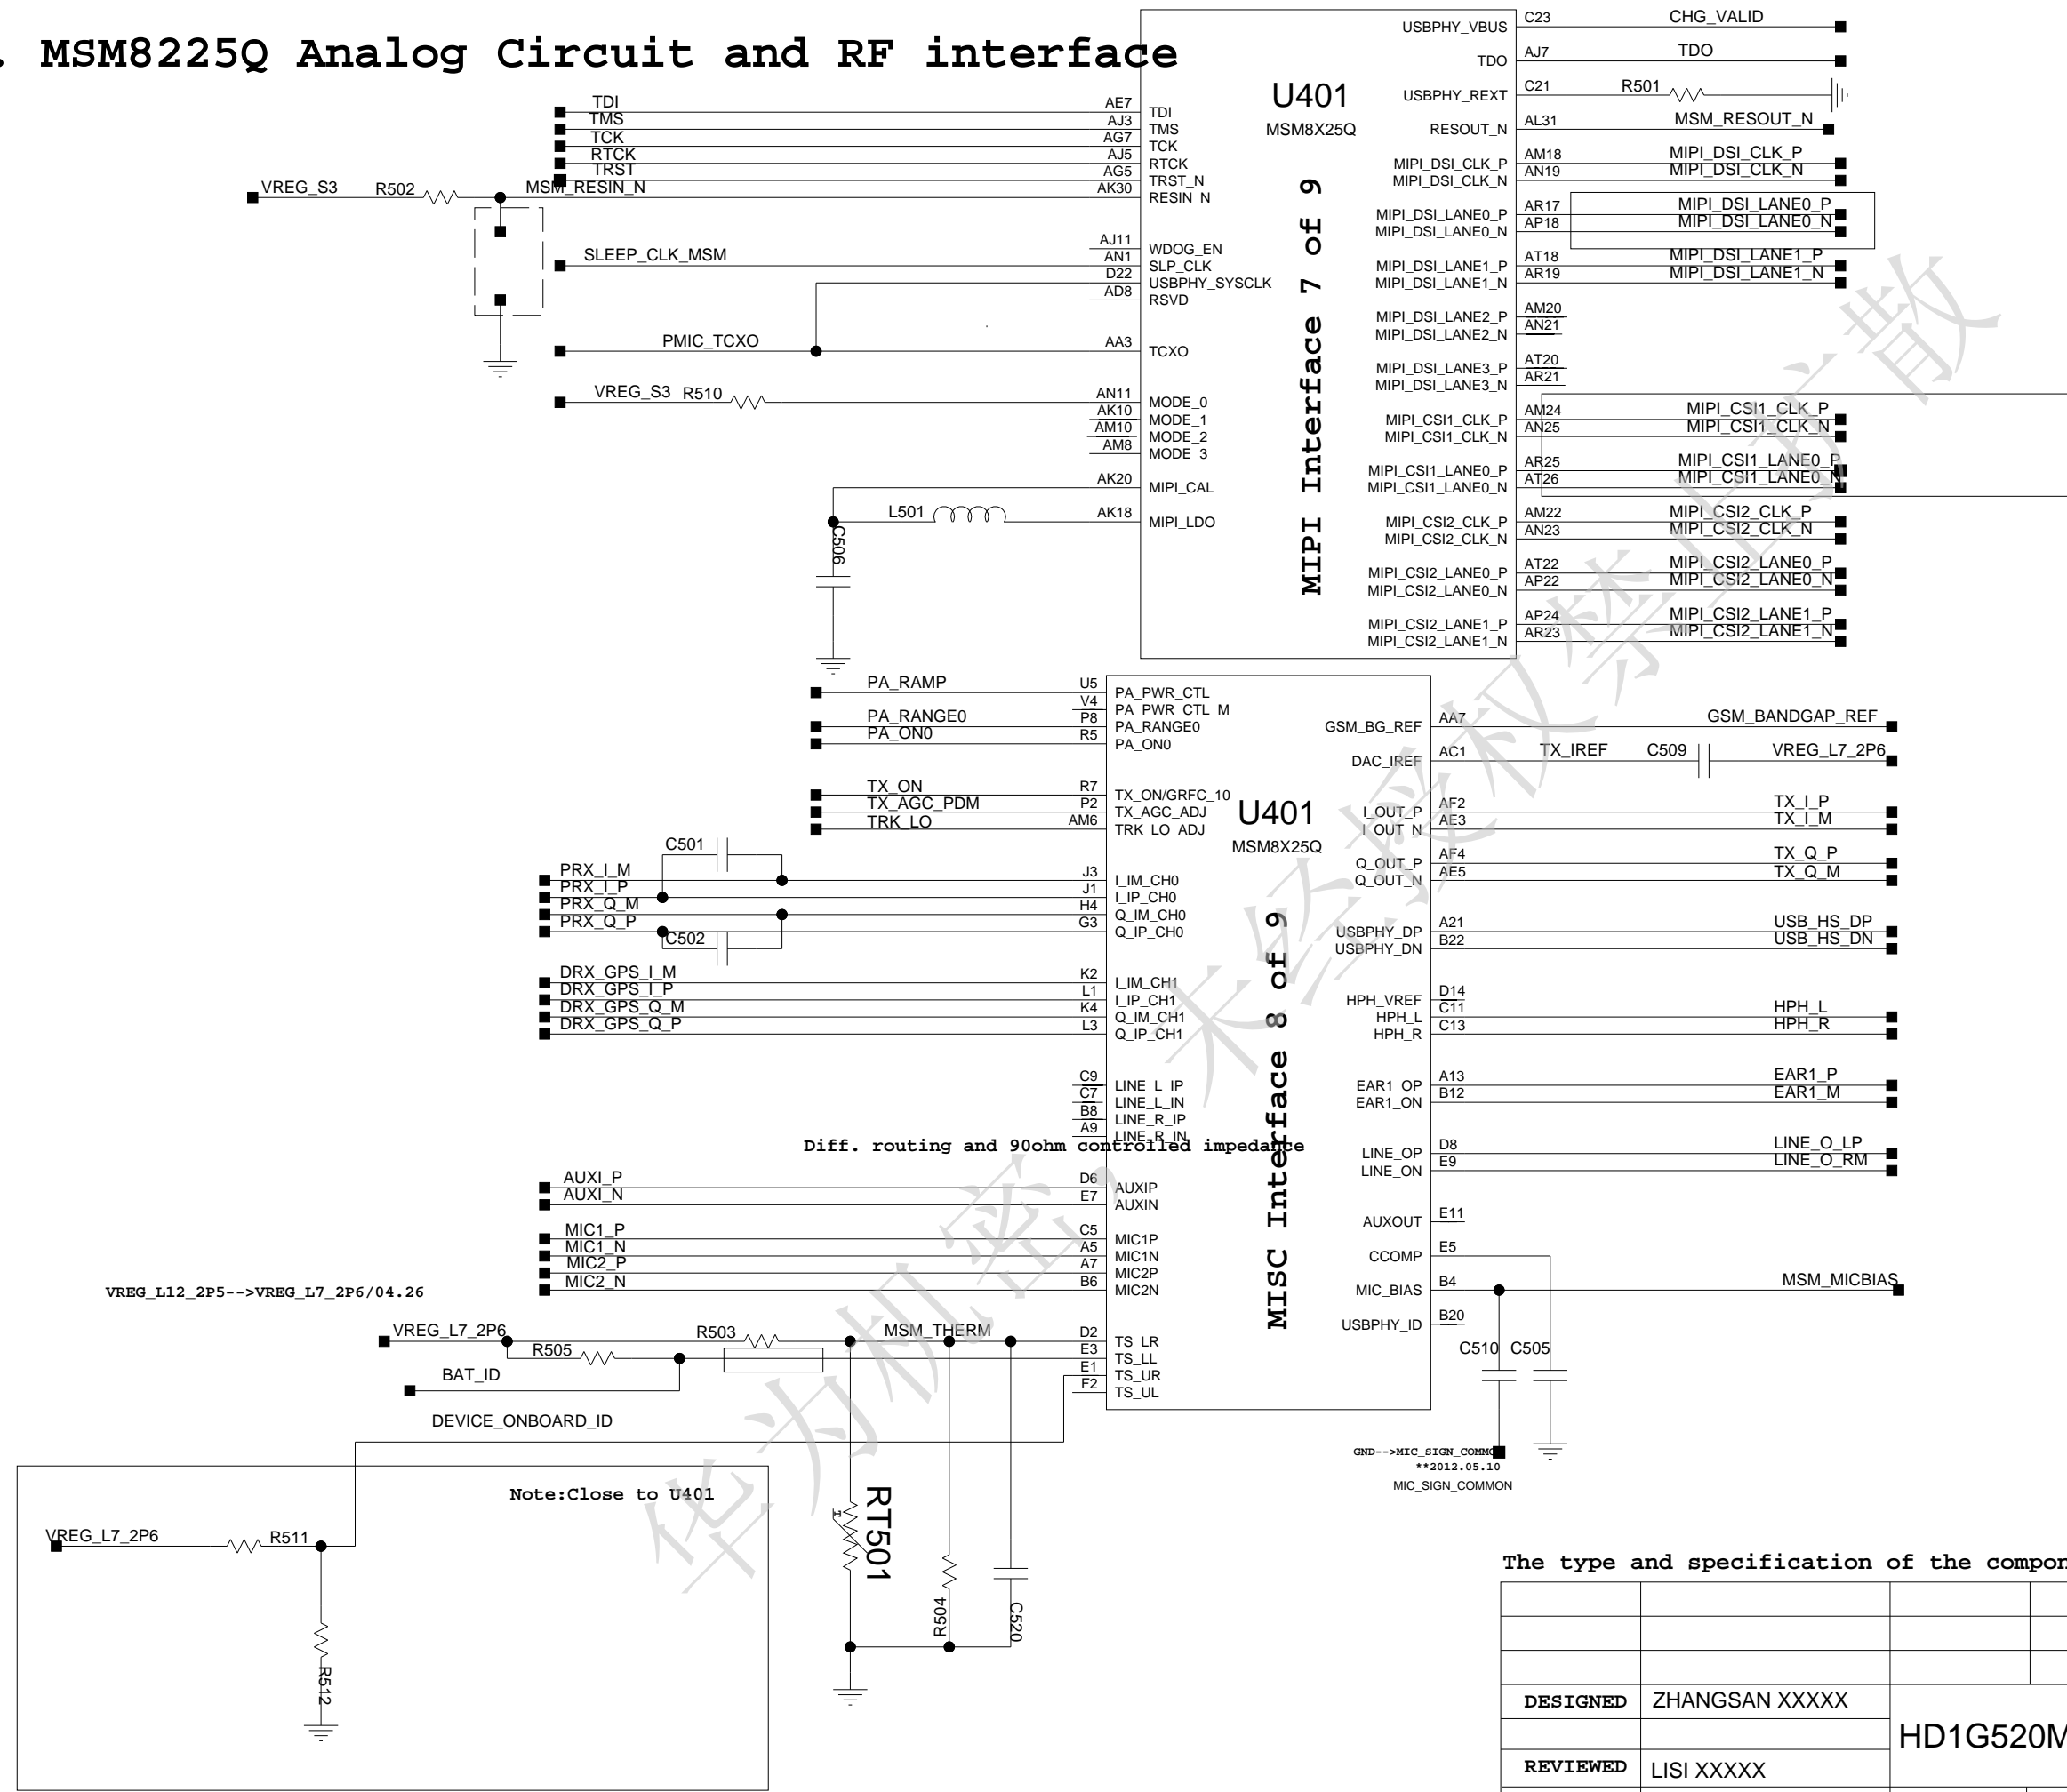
. MSM8225Q Analog Circuit and RF interface

U401
MSM8X25Q
MIPI Interface 7 of 9

TDI AE7 TDI
TMS AJ3 TMS
TCK AG7 TCK
RTCK AJ5 RTCK
TRST AG5 TRST_N
VREG_S3 R502 MSM_RESIN_N AK30 RESIN_N
SLEEP_CLK_MSM AJ11 WDOG_EN
AN1 SLP_CLK
D22 USBPHY_SYSCLK
AD8 RSVD
PMIC_TCXO AA3 TCXO
VREG_S3 R510 AN11 MODE_0
AK10 MODE_1
AM10 MODE_2
AM8 MODE_3
AK20 MIPI_CAL
L501 AK18 MIPI_LDO
C506

USBPHY_VBUS C23 CHG_VALID
TDO AJ7 TDO
USBPHY_REXT C21 R501
RESOUT_N AL31 MSM_RESOUT_N
MIPI_DSI_CLK_P AM18 MIPI_DSI_CLK_P
MIPI_DSI_CLK_N AN19 MIPI_DSI_CLK_N
MIPI_DSI_LANE0_P AR17 MIPI_DSI_LANE0_P
MIPI_DSI_LANE0_N AP18 MIPI_DSI_LANE0_N
MIPI_DSI_LANE1_P AT18 MIPI_DSI_LANE1_P
MIPI_DSI_LANE1_N AR19 MIPI_DSI_LANE1_N
MIPI_DSI_LANE2_P AM20
MIPI_DSI_LANE2_N AN21
MIPI_DSI_LANE3_P AT20
MIPI_DSI_LANE3_N AR21
MIPI_CSI1_CLK_P AM24 MIPI_CSI1_CLK_P
MIPI_CSI1_CLK_N AN25 MIPI_CSI1_CLK_N
MIPI_CSI1_LANE0_P AR25 MIPI_CSI1_LANE0_P
MIPI_CSI1_LANE0_N AT26 MIPI_CSI1_LANE0_N
MIPI_CSI2_CLK_P AM22 MIPI_CSI2_CLK_P
MIPI_CSI2_CLK_N AN23 MIPI_CSI2_CLK_N
MIPI_CSI2_LANE0_P AT22 MIPI_CSI2_LANE0_P
MIPI_CSI2_LANE0_N AP22 MIPI_CSI2_LANE0_N
MIPI_CSI2_LANE1_P AP24 MIPI_CSI2_LANE1_P
MIPI_CSI2_LANE1_N AR23 MIPI_CSI2_LANE1_N

U401
MSM8X25Q
MISC Interface 8 of 9

PA_RAMP U5 PA_PWR_CTL
V4 PA_PWR_CTL_M
PA_RANGE0 P8 PA_RANGE0
PA_ON0 R5 PA_ON0
TX_ON R7 TX_ON/GRFC_10
TX_AGC_PDM P2 TX_AGC_ADJ
TRK_LO AM6 TRK_LO_ADJ
C501
PRX_I_M J3 I_IM_CH0
PRX_I_P J1 I_IP_CH0
PRX_Q_M H4 Q_IM_CH0
PRX_Q_P G3 Q_IP_CH0
C502
DRX_GPS_I_M K2 I_IM_CH1
DRX_GPS_I_P L1 I_IP_CH1
DRX_GPS_Q_M K4 Q_IM_CH1
DRX_GPS_Q_P L3 Q_IP_CH1
C9 LINE_L_IP
C7 LINE_L_IN
B8 LINE_R_IP
A9 LINE_R_IN
Diff. routing and 90ohm controlled impedance
AUXI_P D6 AUXIP
AUXI_N E7 AUXIN
MIC1_P C5 MIC1P
MIC1_N A5 MIC1N
MIC2_P A7 MIC2P
MIC2_N B6 MIC2N
VREG_L12_2P5-->VREG_L7_2P6/04.26
VREG_L7_2P6 R503 MSM_THERM D2 TS_LR
R505 E3 TS_LL
BAT_ID E1 TS_UR
F2 TS_UL
DEVICE_ONBOARD_ID

GSM_BG_REF AA7 GSM_BANDGAP_REF
DAC_IREF AC1 TX_IREF C509 VREG_L7_2P6
I_OUT_P AF2 TX_I_P
I_OUT_N AE3 TX_I_M
Q_OUT_P AF4 TX_Q_P
Q_OUT_N AE5 TX_Q_M
USBPHY_DP A21 USB_HS_DP
USBPHY_DN B22 USB_HS_DN
HPH_VREF D14
HPH_L C11 HPH_L
HPH_R C13 HPH_R
EAR1_OP A13 EAR1_P
EAR1_ON B12 EAR1_M
LINE_OP D8 LINE_O_LP
LINE_ON E9 LINE_O_RM
AUXOUT E11
CCOMP E5
MIC_BIAS B4 MSM_MICBIAS
USBPHY_ID B20
C510 C505
GND-->MIC_SIGN_COMMON
**2012.05.10
MIC_SIGN_COMMON

Note:Close to U401
VREG_L7_2P6 R511
R512
RT501
R504
C520

The type and specification of the compon

| | | | |
|---|---|---|---|
| | | | |
| | | | |
| | | | |
| DESIGNED | ZHANGSAN XXXXX | HD1G520M | |
| | | | |
| REVIEWED | LISI XXXXX | | |

华为机密 未经授权禁止扩散